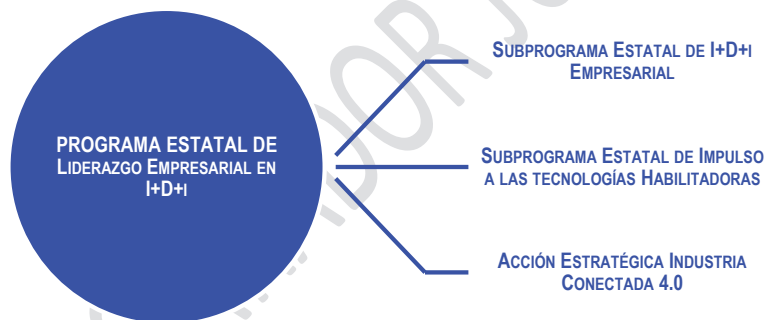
PROGRAMA ESTATAL DE LIDERAZGO EMPRESARIAL EN I+D+I

SUBPROGRAMA ESTATAL DE I+D+I EMPRESARIAL

SUBPROGRAMA ESTATAL DE IMPULSO A LAS TECNOLOGÍAS HABILITADORAS

ACCIÓN ESTRATÉGICA INDUSTRIA CONECTADA 4.0